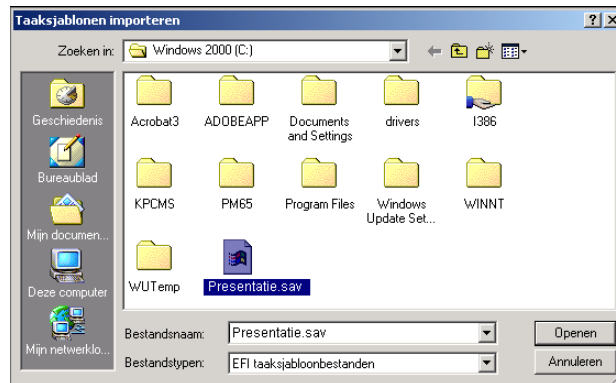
Taaksjablonen importeren

?

Zoeken in: Windows 2000 (C:)

Geschiedenis

Bureaublad

Mijn documen...

Deze computer

Mijn netwerklo...

Acrobat3

ADOBEAPP

Documents and Settings

drivers

I386

KPCMS

PM65

Program Files

Windows Update Set...

WINNT

WUTemp

Presentatie.sav

Bestandsnaam: Presentatie.sav

Openen

Bestandstypen: EFI taaksjabloonbestanden

Annuleren